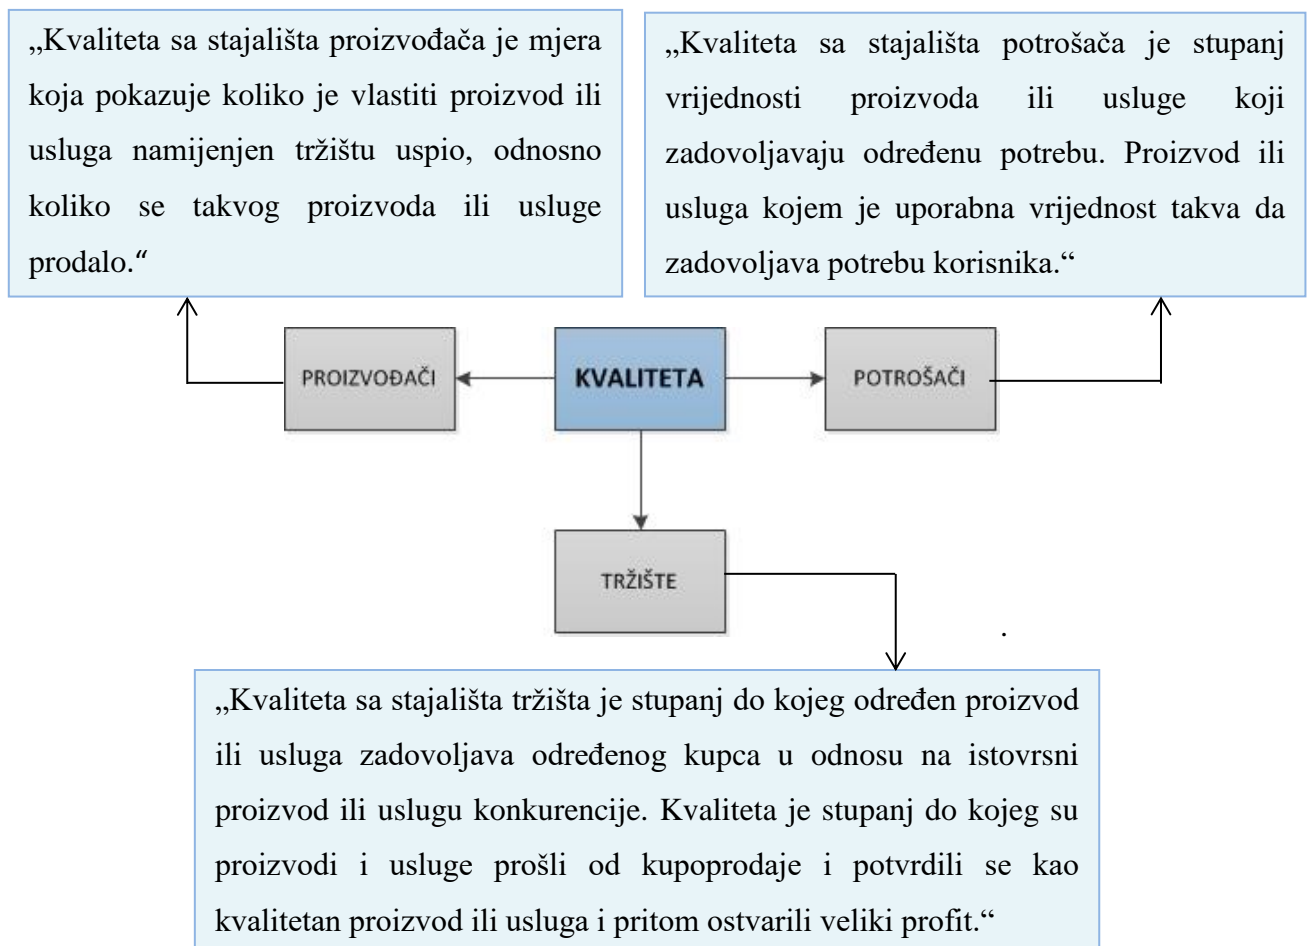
„Kvaliteta sa stajališta proizvođača je mjera koja pokazuje koliko je vlastiti proizvod ili usluga namijenjen tržištu uspio, odnosno koliko se takvog proizvoda ili usluge prodalo.“

„Kvaliteta sa stajališta potrošača je stupanj vrijednosti proizvoda ili usluge koji zadovoljavaju određenu potrebu. Proizvod ili usluga kojem je uporabna vrijednost takva da zadovoljava potrebu korisnika.“

PROIZVOĐAČI

KVALITETA

POTROŠAČI

TRŽIŠTE

„Kvaliteta sa stajališta tržišta je stupanj do kojeg određen proizvod ili usluga zadovoljava određenog kupca u odnosu na istovrsni proizvod ili uslugu konkurencije. Kvaliteta je stupanj do kojeg su proizvodi i usluge prošli od kupoprodaje i potvrdili se kao kvalitetan proizvod ili usluga i pritom ostvarili veliki profit.“